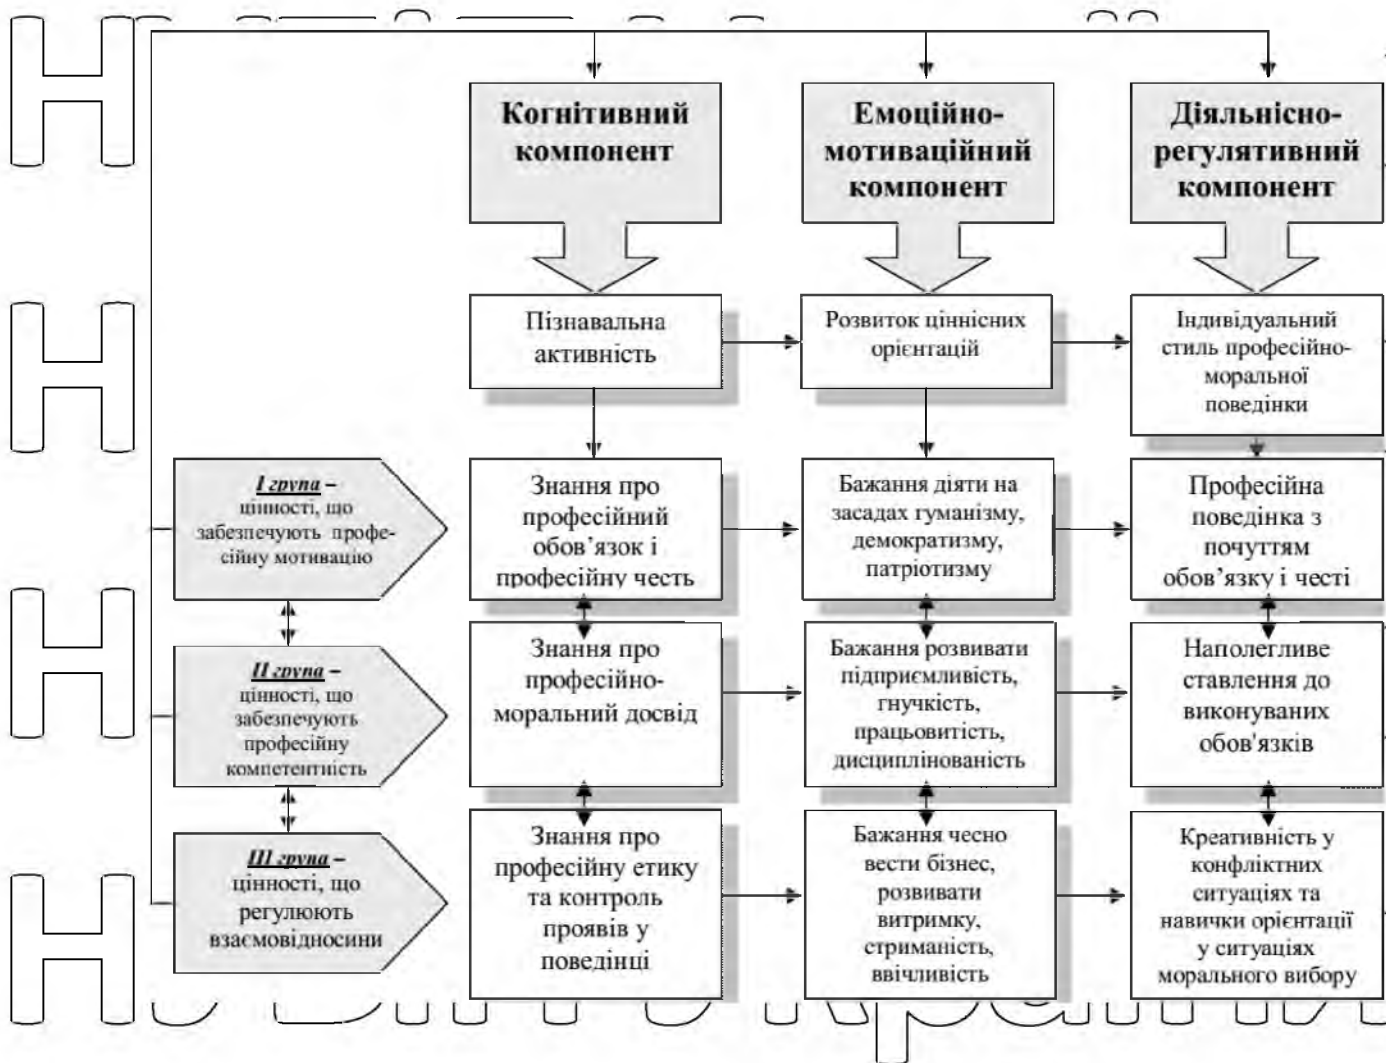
Когнітивний компонент

Емоційно-мотиваційний компонент

Діяльнісно-регулятивний компонент

Пізнавальна активність

Розвиток ціннісних орієнтацій

Індивідуальний стиль професійно-моральної поведінки

I група – цінності, що забезпечують професійну мотивацію

Знання про професійний обов'язок і професійну честь

Бажання діяти на засадах гуманізму, демократизму, патріотизму

Професійна поведінка з почуттям обов'язку і честі

II група – цінності, що забезпечують професійну компетентність

Знання про професійно-моральний досвід

Бажання розвивати підприємливість, гнучкість, працьовитість, дисциплінованість

Наполегливе ставлення до виконуваних обов'язків

III група – цінності, що регулюють взаємовідносини

Знання про професійну етику та контроль проявів у поведінці

Бажання чесно вести бізнес, розвивати витримку, стриманість, ввічливість

Креативність у конфліктних ситуаціях та навички орієнтації у ситуаціях морального вибору